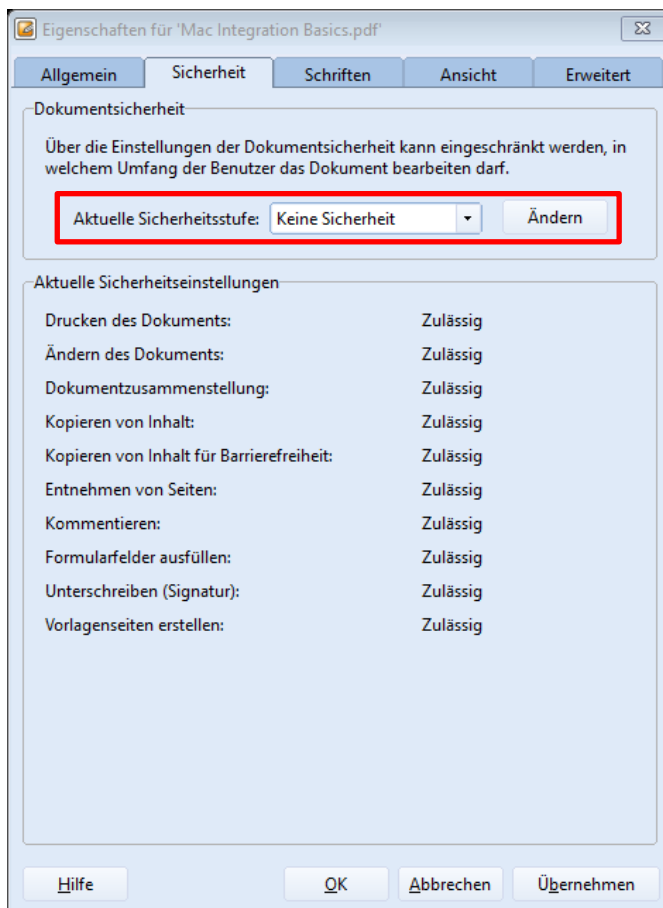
Eigenschaften für 'Mac Integration Basics.pdf'

Allgemein | Sicherheit | Schriften | Ansicht | Erweitert

Dokumentsicherheit

Über die Einstellungen der Dokumentsicherheit kann eingeschränkt werden, in welchem Umfang der Benutzer das Dokument bearbeiten darf.

Aktuelle Sicherheitsstufe: Keine Sicherheit
Ändern

Aktuelle Sicherheitseinstellungen

| | |
|---|---|
| Drucken des Dokuments: | Zulässig |
| Ändern des Dokuments: | Zulässig |
| Dokumentzusammenstellung: | Zulässig |
| Kopieren von Inhalt: | Zulässig |
| Kopieren von Inhalt für Barrierefreiheit: | Zulässig |
| Entnehmen von Seiten: | Zulässig |
| Kommentieren: | Zulässig |
| Formularfelder ausfüllen: | Zulässig |
| Unterschreiben (Signatur): | Zulässig |
| Vorlagenseiten erstellen: | Zulässig |

Hilfe
OK
Abbrechen
Übernehmen